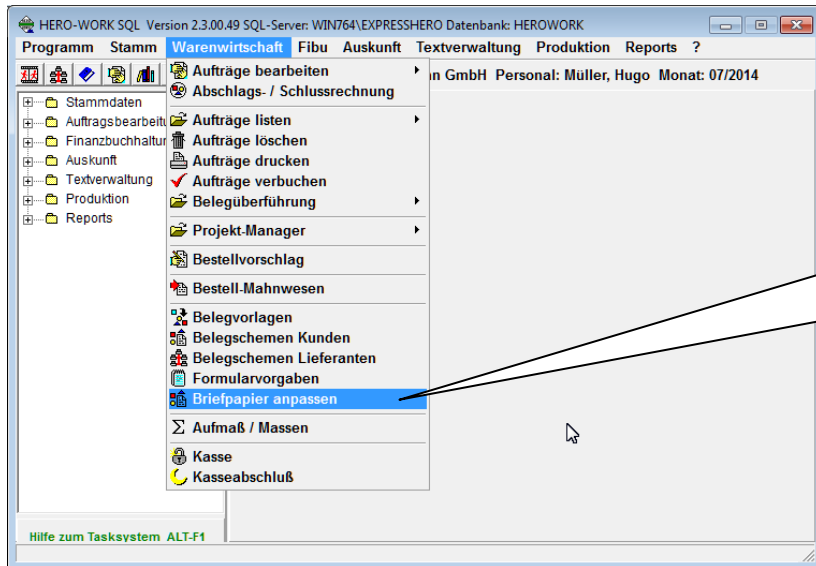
HERO-WORK SQL Version 2.3.00.49 SQL-Server: WIN764\EXPRESSHERO Datenbank: HEROWORK

Programm Stamm Warenwirtschaft Fibu Auskunft Textverwaltung Produktion Reports ?

n GmbH Personal: Müller, Hugo Monat: 07/2014

Stammdaten
Auftragsbearbeitu
Finanzbuchhaltur
Auskunft
Textverwaltung
Produktion
Reports

Aufträge bearbeiten
Abschlags- / Schlussrechnung
Aufträge listen
Aufträge löschen
Aufträge drucken
Aufträge verbuchen
Belegüberführung
Projekt-Manager
Bestellvorschlag
Bestell-Mahnwesen
Belegvorlagen
Belegschemen Kunden
Belegschemen Lieferanten
Formularvorgaben
Briefpapier anpassen
Aufmaß / Massen
Kasse
Kasseabschluß

Hilfe zum Tasksystem ALT-F1